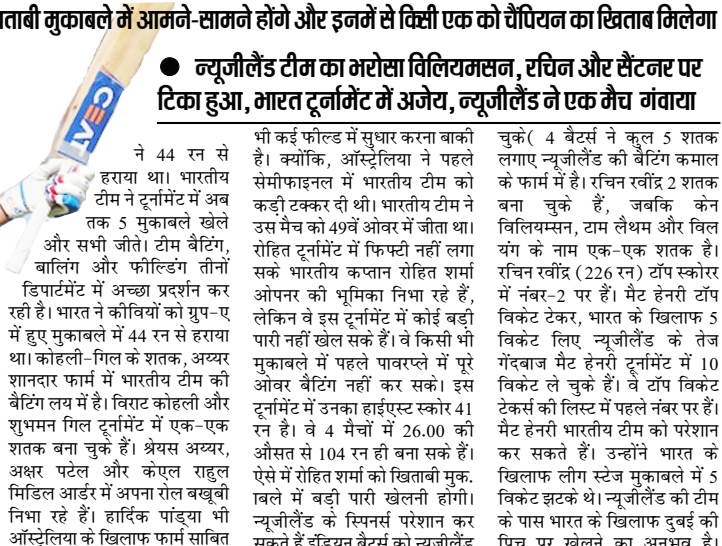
ताबी मुकाबले में आमने-सामने होंगे और इनमें से किसी एक को चैंपियन का खिताब मिलेगा

● न्यूजीलैंड टीम का भरोसा विलियमसन, रचिन और सैंटनर पर टिका हुआ, भारत टूर्नामेंट में अजेय, न्यूजीलैंड ने एक मैच गंवाया

CE

ने 44 रन से हराया था। भारतीय टीम ने टूर्नामेंट में अब तक 5 मुकाबले खेले और सभी जीते। टीम बैटिंग, बालिंग और फील्डिंग तीनों डिपार्टमेंट में अच्छा प्रदर्शन कर रही है। भारत ने कीवियों को ग्रुप-ए में हुए मुकाबले में 44 रन से हराया था। कोहली-गिल के शतक, अय्यर शानदार फार्म में भारतीय टीम की बैटिंग लय में है। विराट कोहली और शुभमन गिल टूर्नामेंट में एक-एक शतक बना चुके हैं। श्रेयस अय्यर, अक्षर पटेल और केएल राहुल मिडिल आर्डर में अपना रोल बखूबी निभा रहे हैं। हार्दिक पांड्या भी ऑस्ट्रेलिया के खिलाफ फार्म साबित

भी कई फील्ड में सुधार करना बाकी है। क्योंकि, ऑस्ट्रेलिया ने पहले सेमीफाइनल में भारतीय टीम को कड़ी टक्कर दी थी। भारतीय टीम ने उस मैच को 49वें ओवर में जीता था। रोहित टूर्नामेंट में फिफ्टी नहीं लगा सके भारतीय कप्तान रोहित शर्मा ओपनर की भूमिका निभा रहे हैं, लेकिन वे इस टूर्नामेंट में कोई बड़ी पारी नहीं खेल सके हैं। वे किसी भी मुकाबले में पहले पावरप्ले में पूरे ओवर बैटिंग नहीं कर सके। इस टूर्नामेंट में उनका हाईएस्ट स्कोर 41 रन है। वे 4 मैचों में 26.00 की औसत से 104 रन ही बना सके हैं। ऐसे में रोहित शर्मा को खिताबी मुकाबले में बड़ी पारी खेलनी होगी। न्यूजीलैंड के स्पिनर्स परेशान कर सकते हैं इंडियन बैटर्स को न्यूजीलैंड

चुके( 4 बैटर्स ने कुल 5 शतक लगाए न्यूजीलैंड की बैटिंग कमाल के फार्म में है। रचिन रवींद्र 2 शतक बना चुके हैं, जबकि केन विलियम्सन, टाम लैथम और विल यंग के नाम एक-एक शतक है। रचिन रवींद्र (226 रन) टॉप स्कोरर में नंबर-2 पर हैं। मैट हेनरी टॉप विकेट टेकर, भारत के खिलाफ 5 विकेट लिए न्यूजीलैंड के तेज गेंदबाज मैट हेनरी टूर्नामेंट में 10 विकेट ले चुके हैं। वे टॉप विकेट टेकर्स की लिस्ट में पहले नंबर पर हैं। मैट हेनरी भारतीय टीम को परेशान कर सकते हैं। उन्होंने भारत के खिलाफ लीग स्टेज मुकाबले में 5 विकेट झटके थे। न्यूजीलैंड की टीम के पास भारत के खिलाफ दुबई की पिच पर खेलने का अनुभव है।